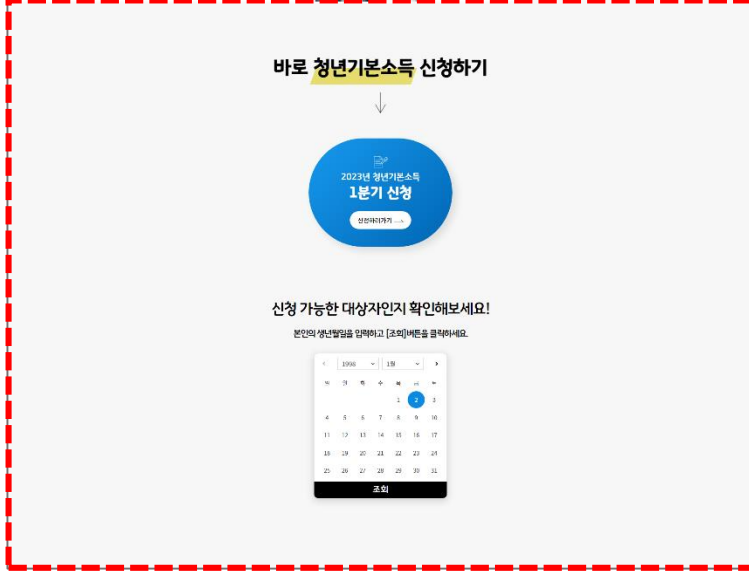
바로 청년기본소득 신청하기

2023년 청년기본소득
1분기 신청
신청하러가기 →

신청 가능한 대상자인지 확인해보세요!
본인의 생년월일을 입력하고 [조회]버튼을 클릭하세요.

‹ 1998 1월 ›

| 일 | 월 | 화 | 수 | 목 | 금 | 토 |
|---|---|---|---|---|---|---|
| | | | | 1 | 2 | 3 |
| 4 | 5 | 6 | 7 | 8 | 9 | 10 |
| 11 | 12 | 13 | 14 | 15 | 16 | 17 |
| 18 | 19 | 20 | 21 | 22 | 23 | 24 |
| 25 | 26 | 27 | 28 | 29 | 30 | 31 |

조회